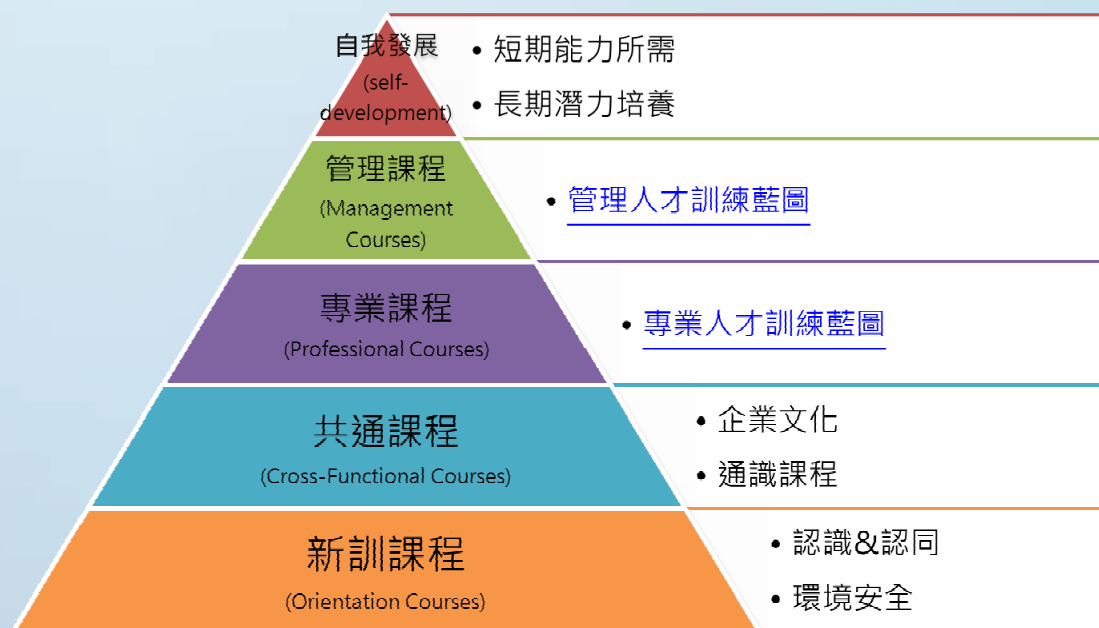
自我發展 (self-development)

• 短期能力所需
• 長期潛力培養

管理課程 (Management Courses)

• 管理人才訓練藍圖

專業課程 (Professional Courses)

• 專業人才訓練藍圖

共通課程 (Cross-Functional Courses)

• 企業文化
• 通識課程

新訓課程 (Orientation Courses)

• 認識&認同
• 環境安全